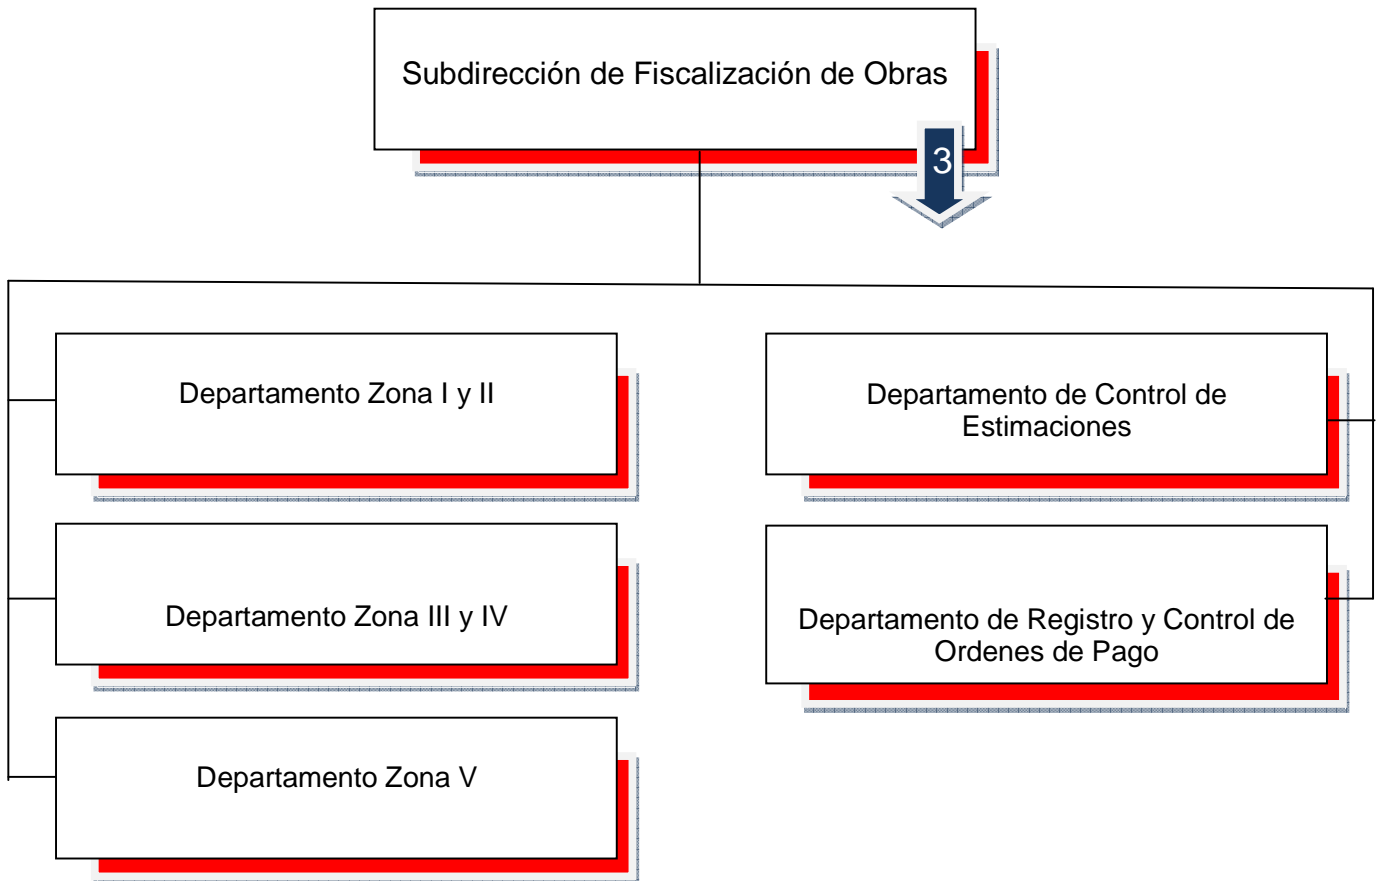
Subdirección de Fiscalización de Obras

3

Departamento Zona I y II

Departamento Zona III y IV

Departamento Zona V

Departamento de Control de Estimaciones

Departamento de Registro y Control de Ordenes de Pago